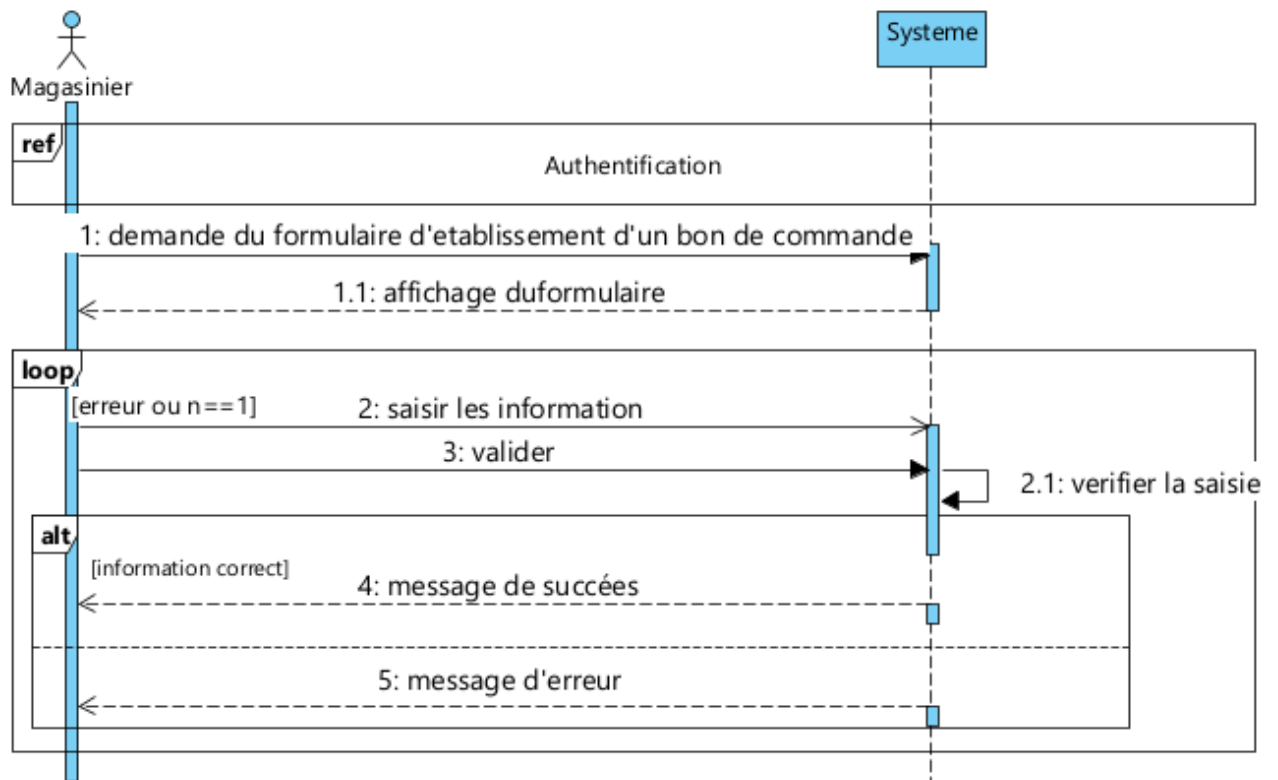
Magasinier

Systeme

ref

Authentification

1: demande du formulaire d'etablissement d'un bon de commande

1.1: affichage duformulaire

loop

[erreur ou n==1]

2: saisir les information

3: valider

2.1: verifier la saisie

alt

[information correct]

4: message de succées

5: message d'erreur